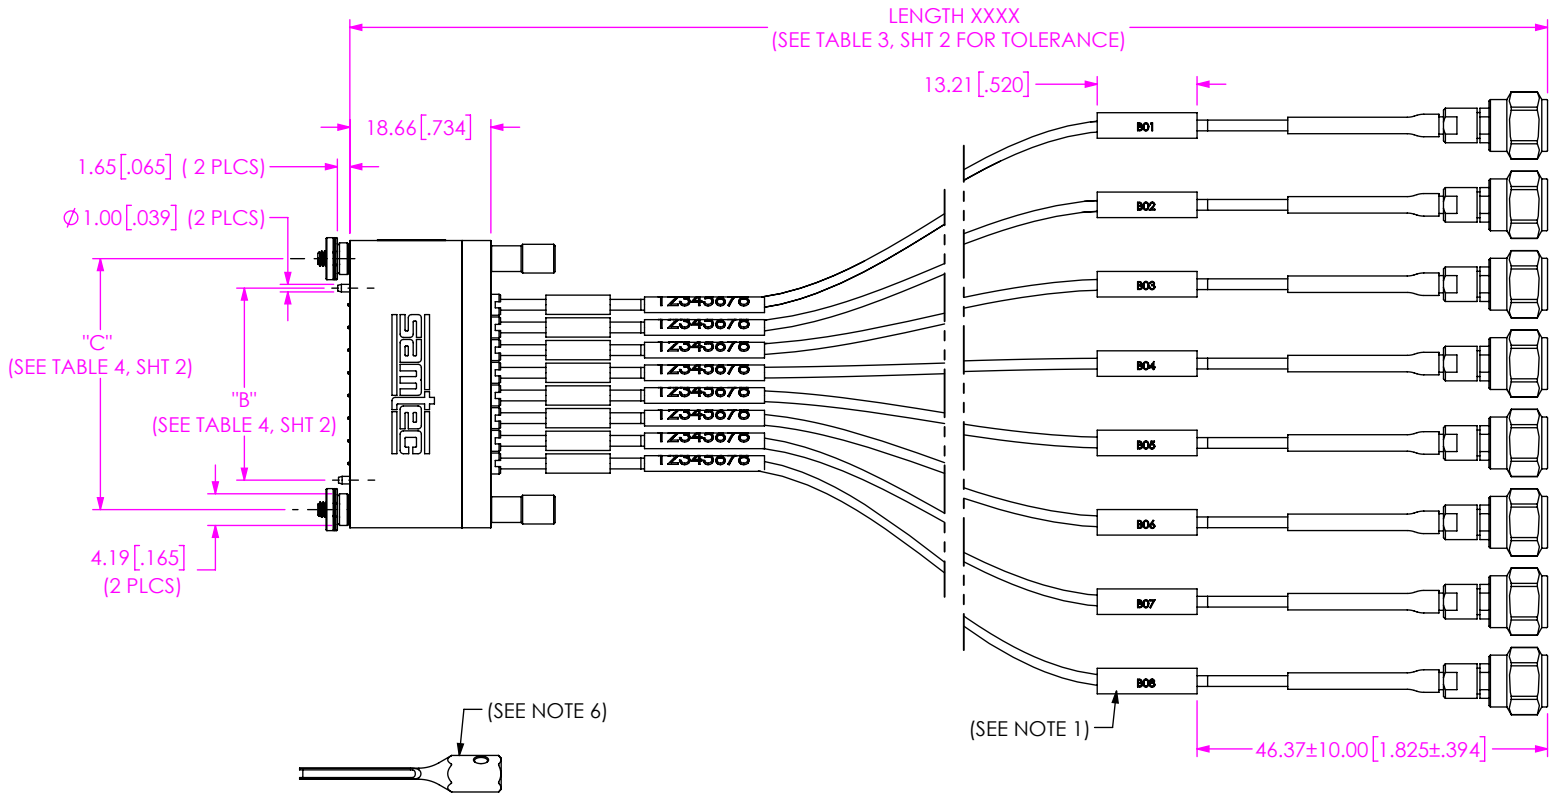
LENGTH XXXX
(SEE TABLE 3, SHT 2 FOR TOLERANCE)

13.21 [.520]

18.66 [.734]

1.65 [.065] ( 2 PLCS)

Ø 1.00 [.039] (2 PLCS)

"C"
(SEE TABLE 4, SHT 2)

"B"
(SEE TABLE 4, SHT 2)

4.19 [.165]
(2 PLCS)

samtec

12345678
12345678
12345678
12345678
12345678
12345678
12345678
12345678

B01
B02
B03
B04
B05
B06
B07
B08

(SEE NOTE 6)

(SEE NOTE 1)

46.37±10.00 [1.825±.394]